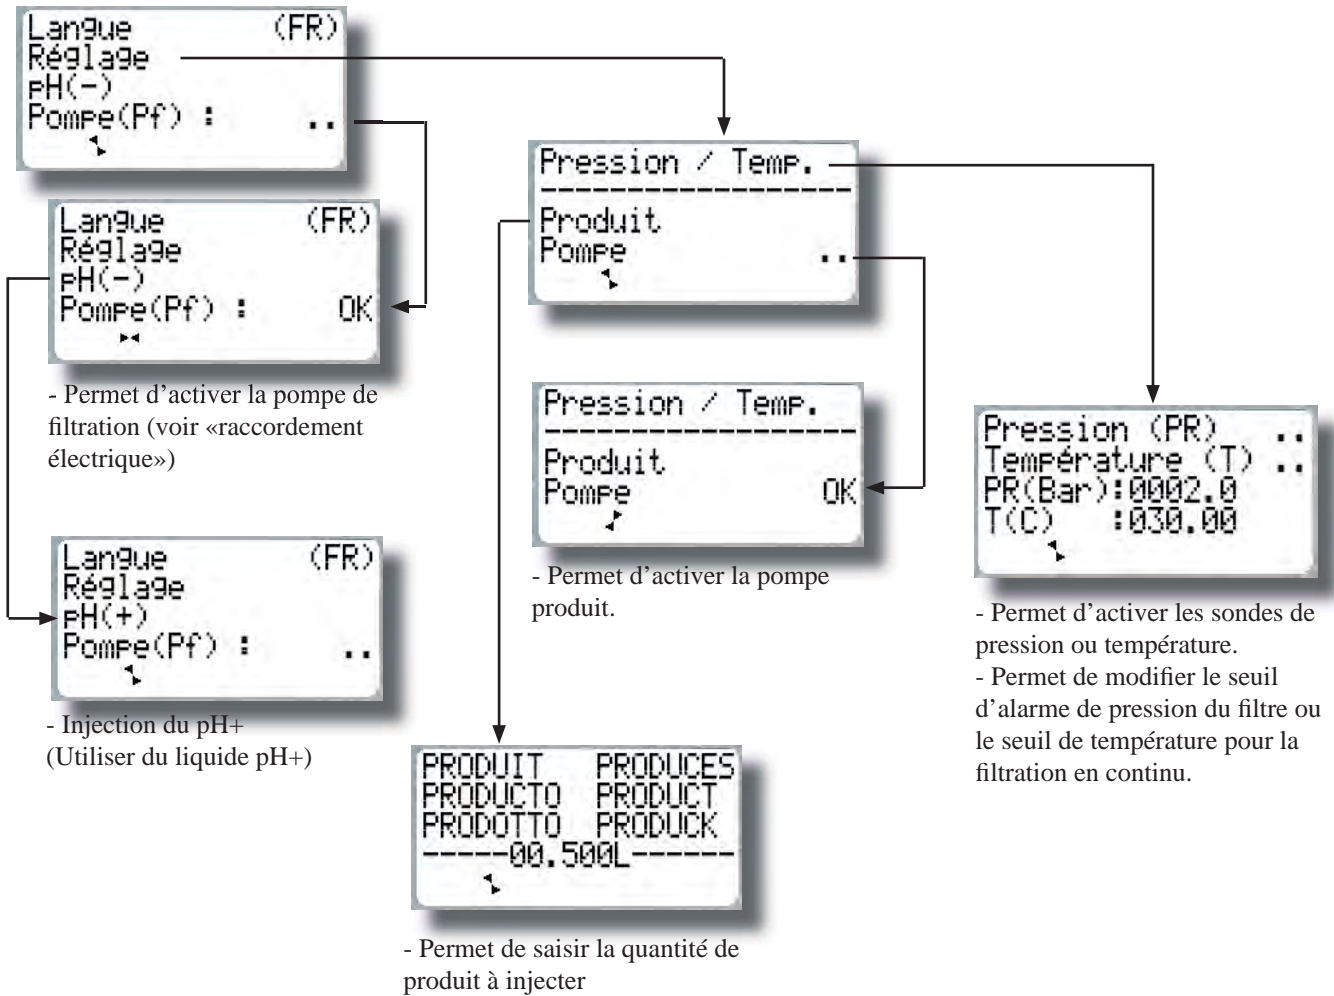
Langue (FR)
Réglage
pH(-)
Pompe(Pf) : ..

Langue (FR)
Réglage
pH(-)
Pompe(Pf) : OK

- Permet d'activer la pompe de filtration (voir «raccordement électrique»)

Langue (FR)
Réglage
pH(+)
Pompe(Pf) : ..

- Injection du pH+
(Utiliser du liquide pH+)

Pression / Temp.
------------------
Produit
Pompe ..

Pression / Temp.
------------------
Produit
Pompe OK

- Permet d'activer la pompe produit.

PRODUIT PRODUCES
PRODUCTO PRODUCT
PRODOTTO PRODUCK
-----00.500L------

- Permet de saisir la quantité de produit à injecter

Pression (PR) ..
Température (T) ..
PR(Bar):0002.0
T(C) :030.00

- Permet d'activer les sondes de pression ou température.
- Permet de modifier le seuil d'alarme de pression du filtre ou le seuil de température pour la filtration en continu.